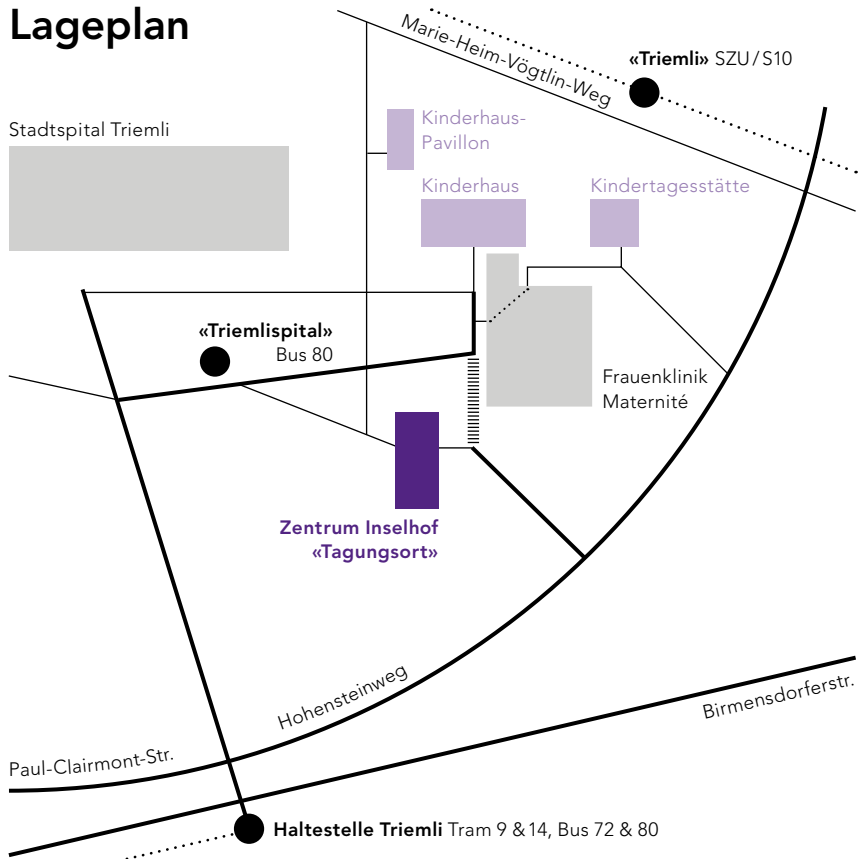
Lageplan

Marie-Heim-Vögtlin-Weg

«Triemli» SZU / S10

Stadtspital Triemli

Kinderhaus-Pavillon

Kinderhaus

Kindertagesstätte

«Triemlispital»
Bus 80

Frauenklinik
Maternité

Zentrum Inselhof
«Tagungsort»

Hohensteinweg

Birmensdorferstr.

Paul-Clairmont-Str.

Haltestelle Triemli Tram 9 & 14, Bus 72 & 80